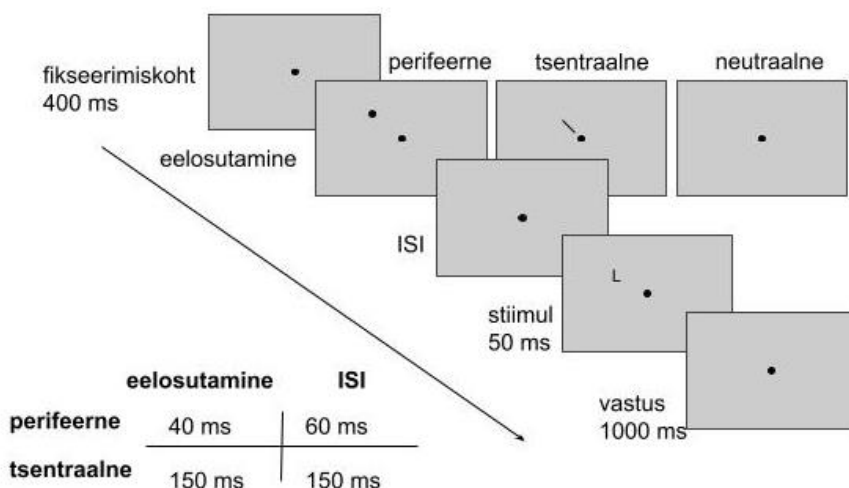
fikseerimiskoht
400 ms

perifeerne

tsentraalne

neutraalne

eelosutamine

ISI

L

stiimul
50 ms

vastus
1000 ms

| | eelosutamine | ISI |
|---|---|---|
| perifeerne | 40 ms | 60 ms |
| tsentraalne | 150 ms | 150 ms |